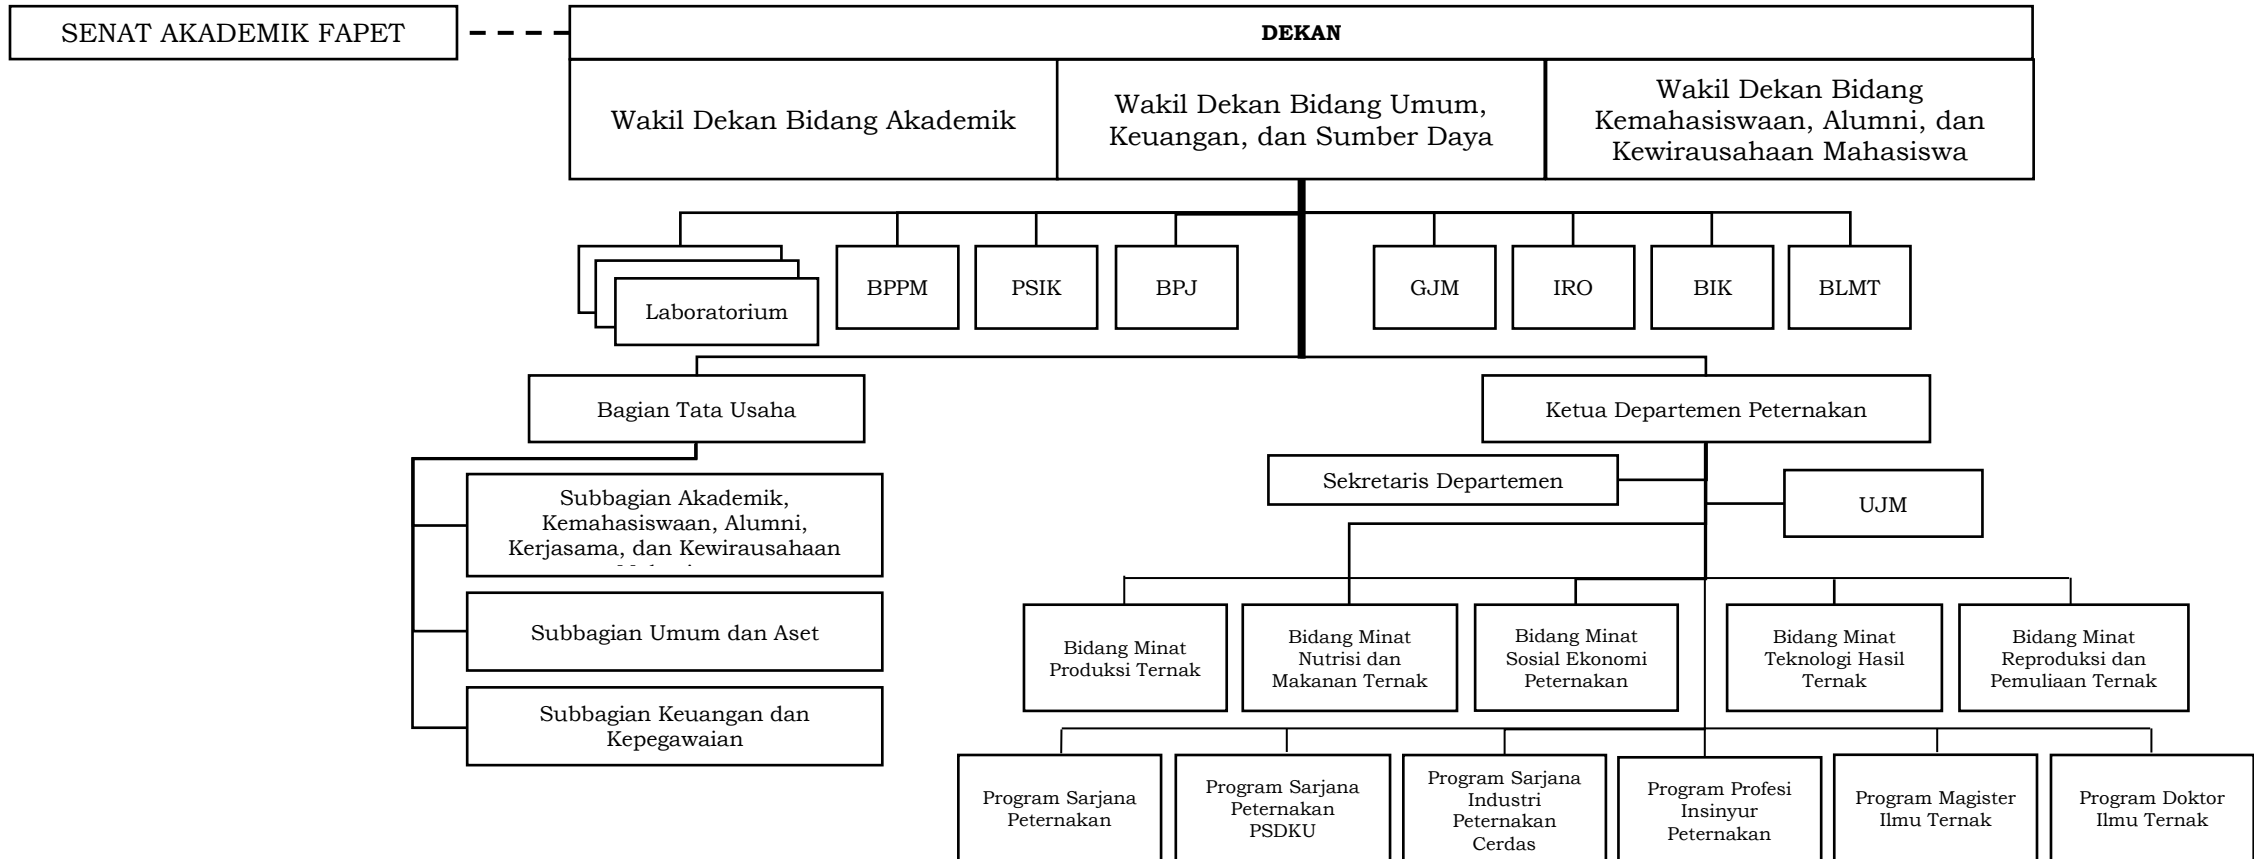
SENAT AKADEMIK FAPET

DEKAN

Wakil Dekan Bidang Akademik

Wakil Dekan Bidang Umum, Keuangan, dan Sumber Daya

Wakil Dekan Bidang Kemahasiswaan, Alumni, dan Kewirausahaan Mahasiswa

Laboratorium

BPPM

PSIK

BPJ

GJM

IRO

BIK

BLMT

Bagian Tata Usaha

Subbagian Akademik, Kemahasiswaan, Alumni, Kerjasama, dan Kewirausahaan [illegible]

Subbagian Umum dan Aset

Subbagian Keuangan dan Kepegawaian

Ketua Departemen Peternakan

Sekretaris Departemen

UJM

Bidang Minat Produksi Ternak

Bidang Minat Nutrisi dan Makanan Ternak

Bidang Minat Sosial Ekonomi Peternakan

Bidang Minat Teknologi Hasil Ternak

Bidang Minat Reproduksi dan Pemuliaan Ternak

Program Sarjana Peternakan

Program Sarjana Peternakan PSDKU

Program Sarjana Industri Peternakan Cerdas

Program Profesi Insinyur Peternakan

Program Magister Ilmu Ternak

Program Doktor Ilmu Ternak